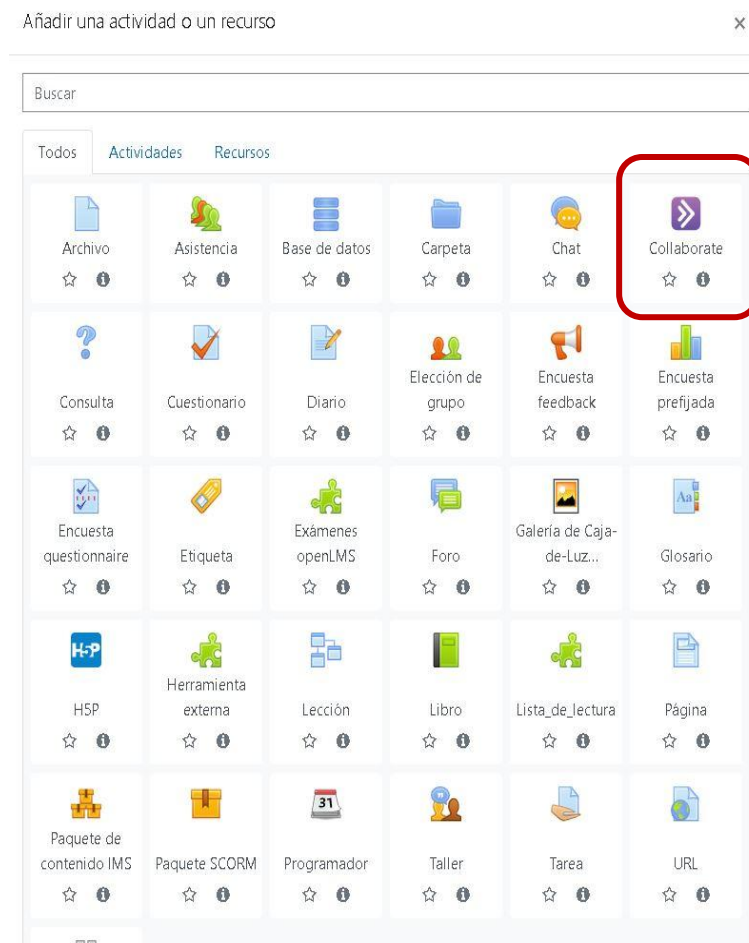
Añadir una actividad o un recurso

×

Buscar

Todos Actividades Recursos

Archivo

Asistencia

Base de datos

Carpeta

Chat

Collaborate

Consulta

Cuestionario

Diario

Elección de grupo

Encuesta feedback

Encuesta prefijada

Encuesta questionnaire

Etiqueta

Exámenes openLMS

Foro

Galería de Caja-de-Luz...

Glosario

H5P

H5P

Herramienta externa

Lección

Libro

Lista_de_lectura

Página

Paquete de contenido IMS

Paquete SCORM

31

Programador

Taller

Tarea

URL